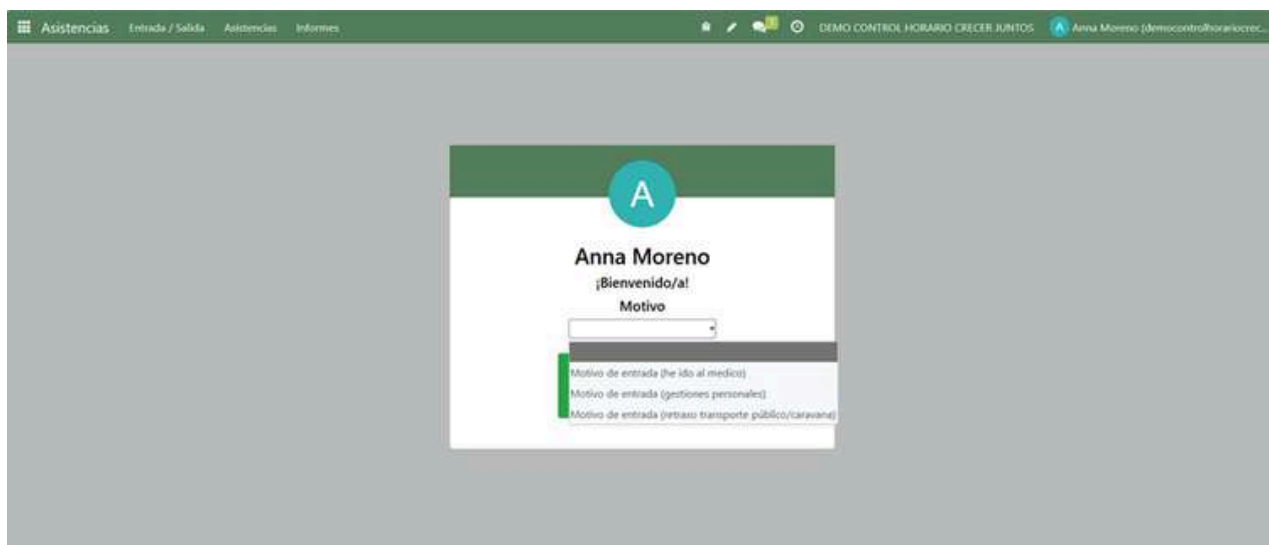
Asistencias Entrada / Salida Asistencias Informes

DEMO CONTROL HORARIO CRECER JUNTOS A Anna Moreno (democontrolhorariocrec...

A

Anna Moreno

¡Bienvenido/a!

Motivo

Motivo de entrada (he ido al medico)

Motivo de entrada (gestiones personales)

Motivo de entrada (retraso transporte público/caravana)